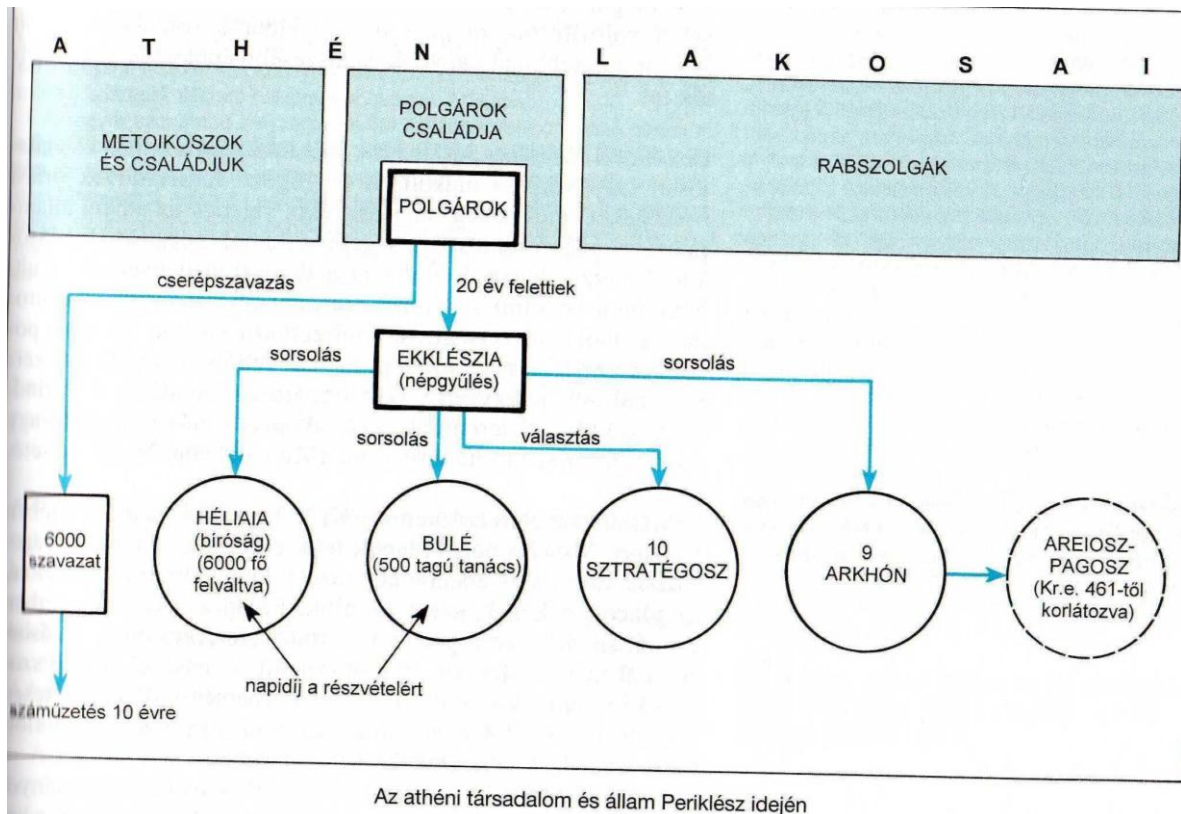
A T H É N L A K O S A I

METOIKOSZOK ÉS CSALÁDJUK

POLGÁROK CSALÁDJA

POLGÁROK

RABSZOLGÁK

cserépszavazás

20 év felettiek

sorsolás

EKKLÉSZIA (népgyűlés)

sorsolás

sorsolás

választás

6000 szavazat

HÉLIAIA (bíróság) (6000 fő felváltva)

BULÉ (500 tagú tanács)

10 SZTRATÉGOSZ

9 ARKHÓN

AREIOSZ-PAGOSZ (Kr.e. 461-től korlátozva)

napidíj a részvételért

száműzetés 10 évre

Az athéni társadalom és állam Periklész idején